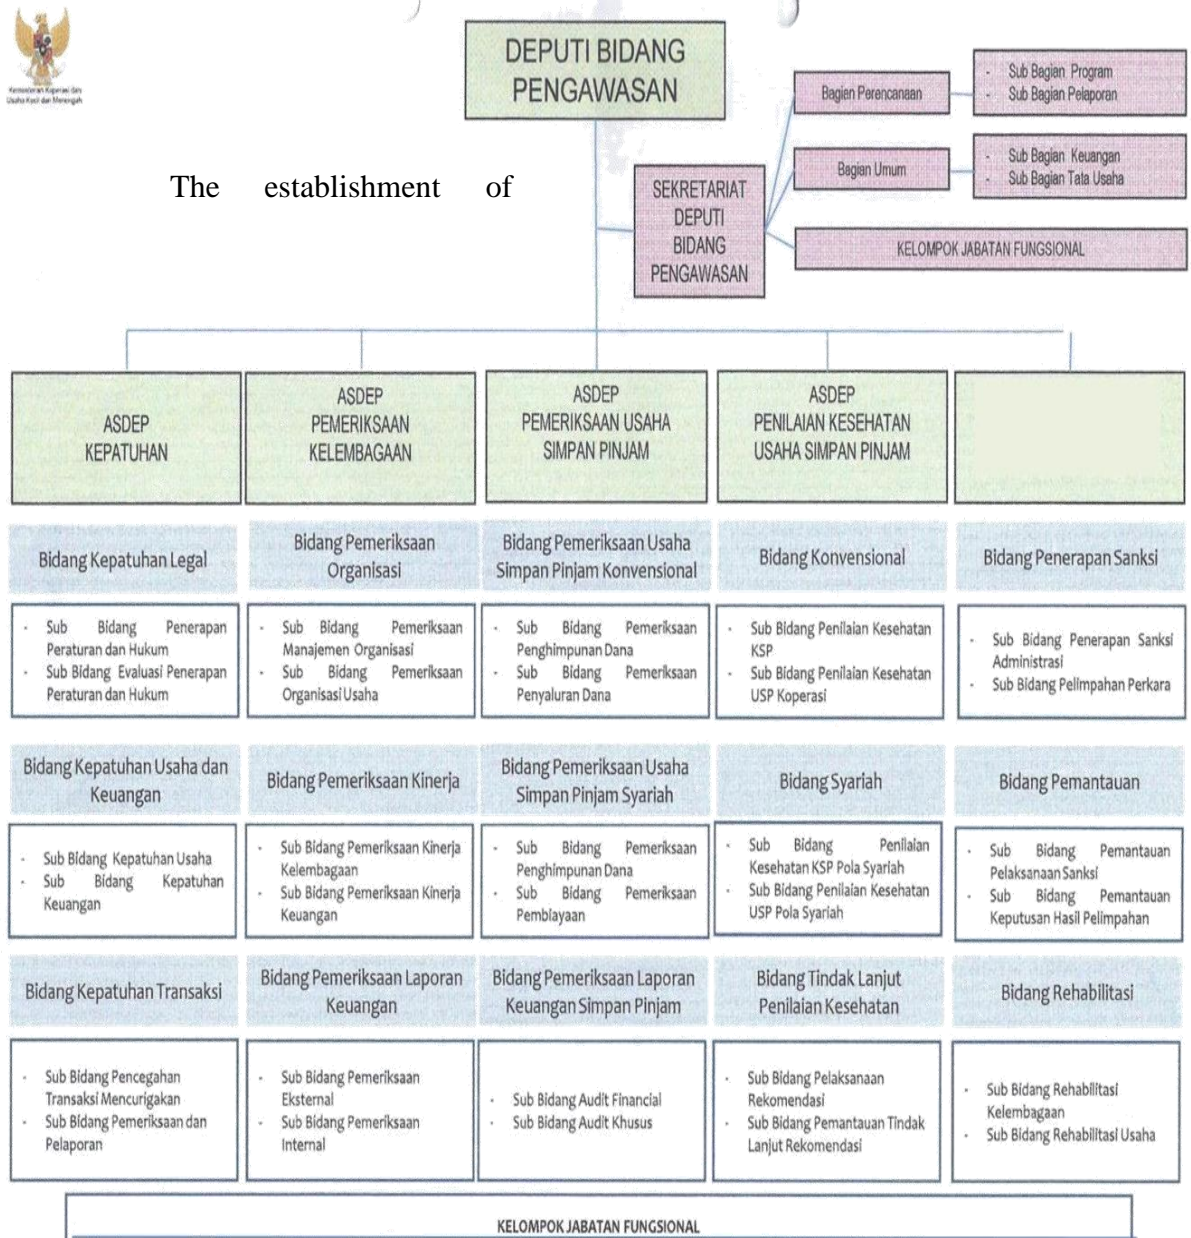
Kementerian Koperasi dan Usaha Kecil dan Menengah

DEPUTI BIDANG PENGAWASAN

The establishment of

SEKRETARIAT DEPUTI BIDANG PENGAWASAN

Bagian Perencanaan

- Sub Bagian Program
- Sub Bagian Pelaporan

Bagian Umum

- Sub Bagian Keuangan
- Sub Bagian Tata Usaha

KELOMPOK JABATAN FUNGSIONAL

ASDEP KEPATUHAN

ASDEP PEMERIKSAAN KELEMBAGAAN

ASDEP PEMERIKSAAN USAHA SIMPAN PINJAM

ASDEP PENILAIAN KESEHATAN USAHA SIMPAN PINJAM

Bidang Kepatuhan Legal

- Sub Bidang Penerapan Peraturan dan Hukum
- Sub Bidang Evaluasi Penerapan Peraturan dan Hukum

Bidang Pemeriksaan Organisasi

- Sub Bidang Pemeriksaan Manajemen Organisasi
- Sub Bidang Pemeriksaan Organisasi Usaha

Bidang Pemeriksaan Usaha Simpan Pinjam Konvensional

- Sub Bidang Pemeriksaan Penghimpunan Dana
- Sub Bidang Pemeriksaan Penyaluran Dana

Bidang Konvensional

- Sub Bidang Penilaian Kesehatan KSP
- Sub Bidang Penilaian Kesehatan USP Koperasi

Bidang Penerapan Sanksi

- Sub Bidang Penerapan Sanksi Administrasi
- Sub Bidang Pelimpahan Perkara

Bidang Kepatuhan Usaha dan Keuangan

- Sub Bidang Kepatuhan Usaha
- Sub Bidang Kepatuhan Keuangan

Bidang Pemeriksaan Kinerja

- Sub Bidang Pemeriksaan Kinerja Kelembagaan
- Sub Bidang Pemeriksaan Kinerja Keuangan

Bidang Pemeriksaan Usaha Simpan Pinjam Syariah

- Sub Bidang Pemeriksaan Penghimpunan Dana
- Sub Bidang Pemeriksaan Pembiayaan

Bidang Syariah

- Sub Bidang Penilaian Kesehatan KSP Pola Syariah
- Sub Bidang Penilaian Kesehatan USP Pola Syariah

Bidang Pemantauan

- Sub Bidang Pemantauan Pelaksanaan Sanksi
- Sub Bidang Pemantauan Keputusan Hasil Pelimpahan

Bidang Kepatuhan Transaksi

- Sub Bidang Pencegahan Transaksi Mencurigakan
- Sub Bidang Pemeriksaan dan Pelaporan

Bidang Pemeriksaan Laporan Keuangan

- Sub Bidang Pemeriksaan Eksternal
- Sub Bidang Pemeriksaan Internal

Bidang Pemeriksaan Laporan Keuangan Simpan Pinjam

- Sub Bidang Audit Financial
- Sub Bidang Audit Khusus

Bidang Tindak Lanjut Penilaian Kesehatan

- Sub Bidang Pelaksanaan Rekomendasi
- Sub Bidang Pemantauan Tindak Lanjut Rekomendasi

Bidang Rehabilitasi

- Sub Bidang Rehabilitasi Kelembagaan
- Sub Bidang Rehabilitasi Usaha

KELOMPOK JABATAN FUNGSIONAL